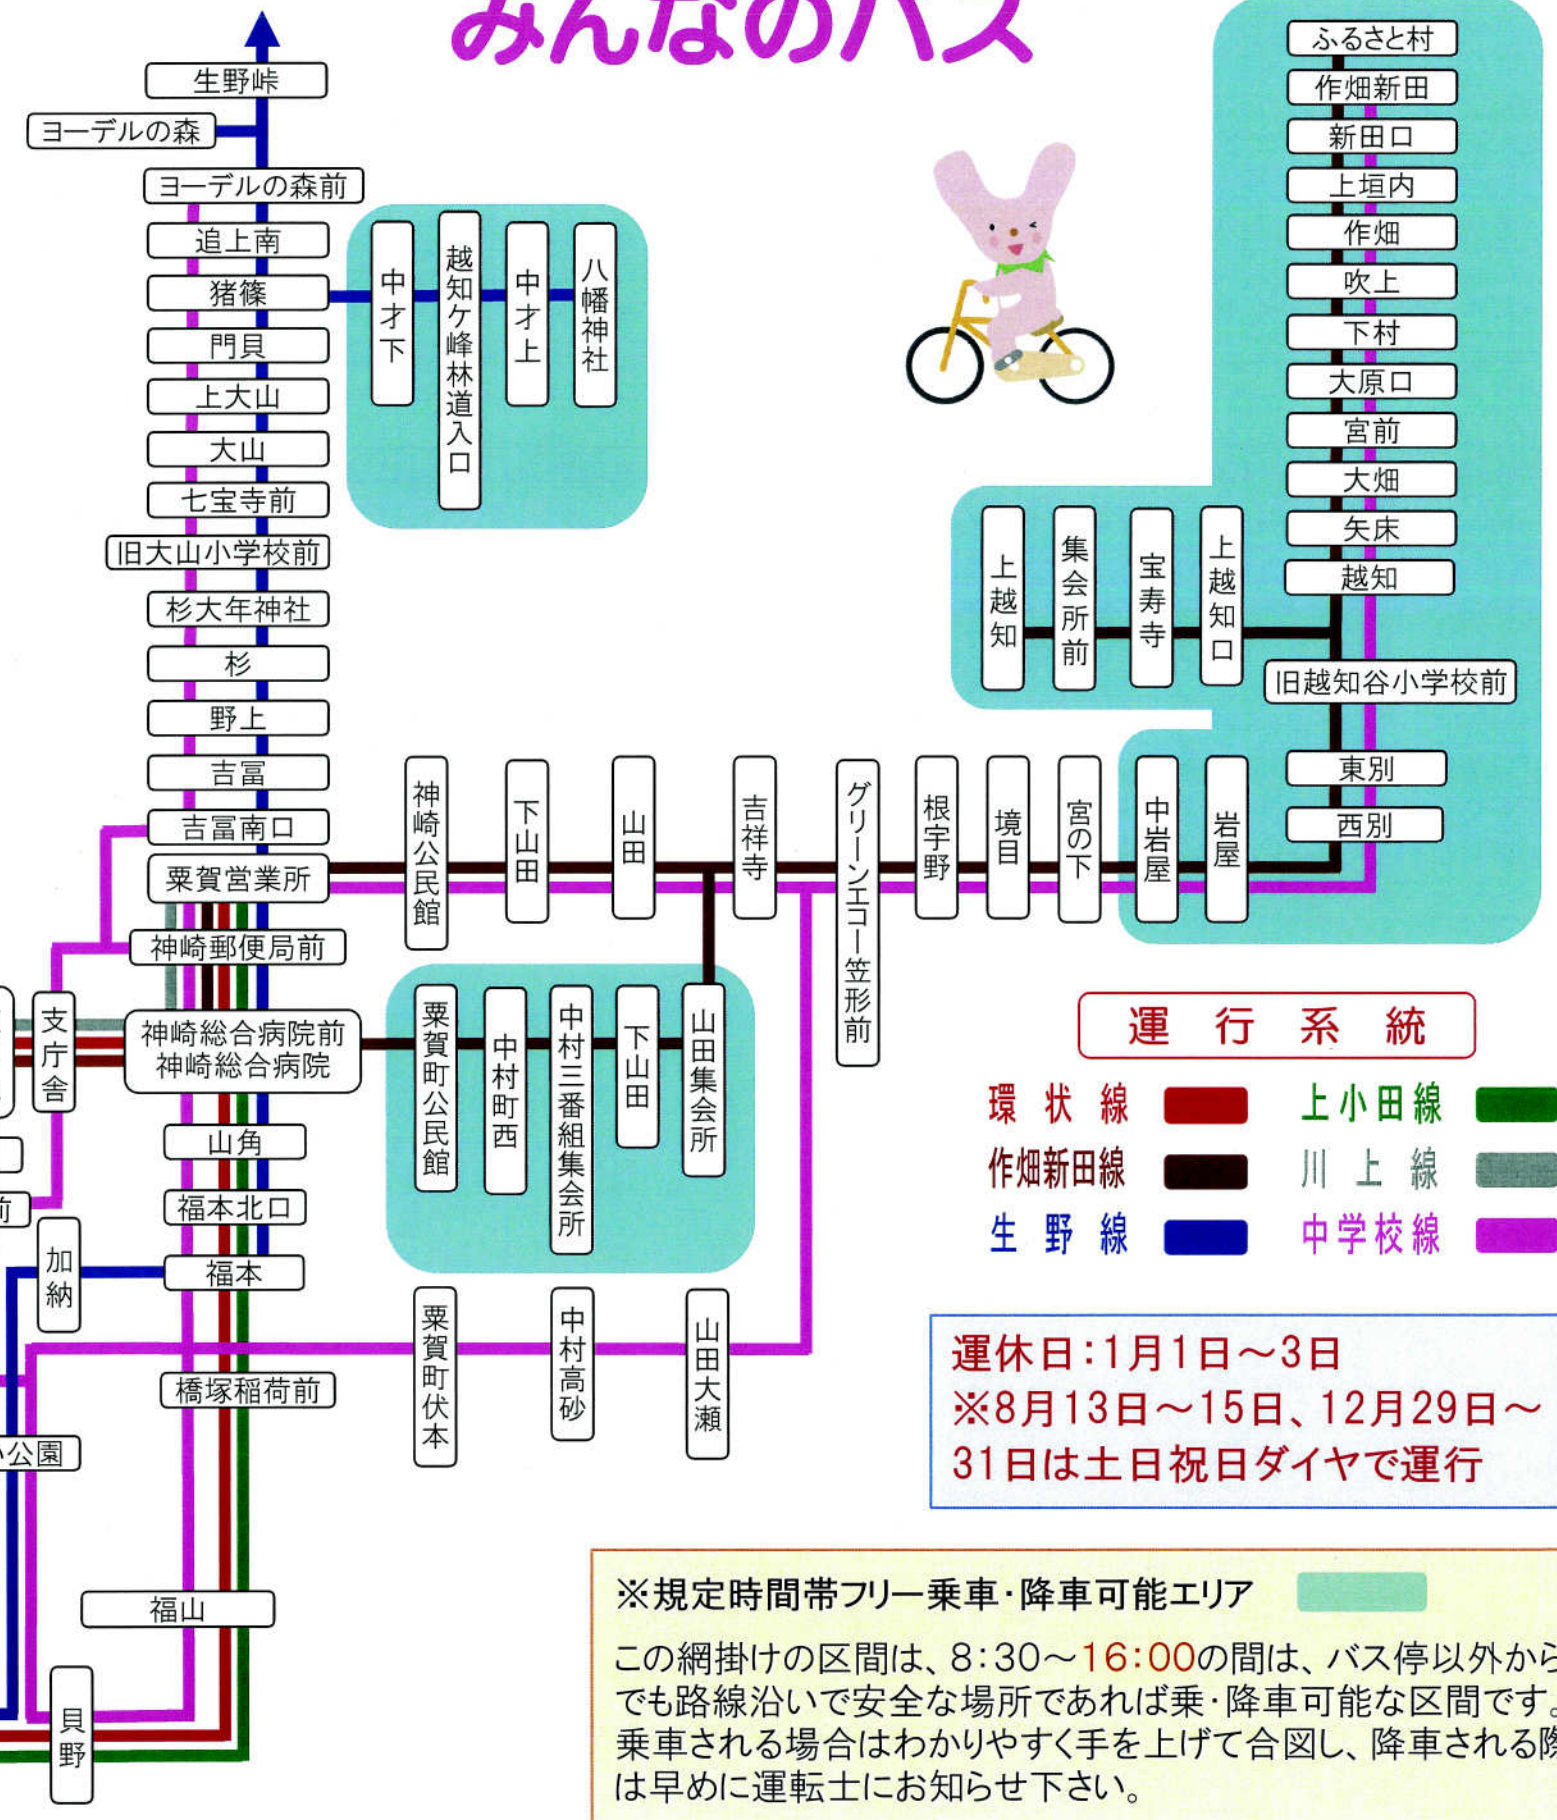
みんなのバス

生野峠
ヨーデルの森
ヨーデルの森前
追上南
猪篠
門貝
上大山
大山
七宝寺前
旧大山小学校前
杉大年神社
杉
野上
吉冨
吉冨南口
粟賀営業所
神崎郵便局前
支庁舎
神崎総合病院前
神崎総合病院
山角
福本北口
福本
加納
橋塚稲荷前
公園
福山
貝野

中才下
越知ケ峰林道入口
中才上
八幡神社

ふるさと村
作畑新田
新田口
上垣内
作畑
吹上
下村
大原口
宮前
大畑
矢床
越知
上越知
集会所前
宝寿寺
上越知口
旧越知谷小学校前
東別
西別

神崎公民館
下山田
山田
吉祥寺
グリーンエコー笠形前
根宇野
境目
宮の下
中岩屋
岩屋

粟賀町公民館
中村町西
中村三番組集会所
下山田
山田集会所

粟賀町伏本
中村高砂
山田大瀬

運行系統
環状線
上小田線
作畑新田線
川上線
生野線
中学校線

運休日：1月1日～3日
※8月13日～15日、12月29日～31日は土日祝日ダイヤで運行

※規定時間帯フリー乗車・降車可能エリア
この網掛けの区間は、8:30～16:00の間は、バス停以外からでも路線沿いで安全な場所であれば乗・降車可能な区間です。乗車される場合はわかりやすく手を上げて合図し、降車される際は早めに運転士にお知らせ下さい。